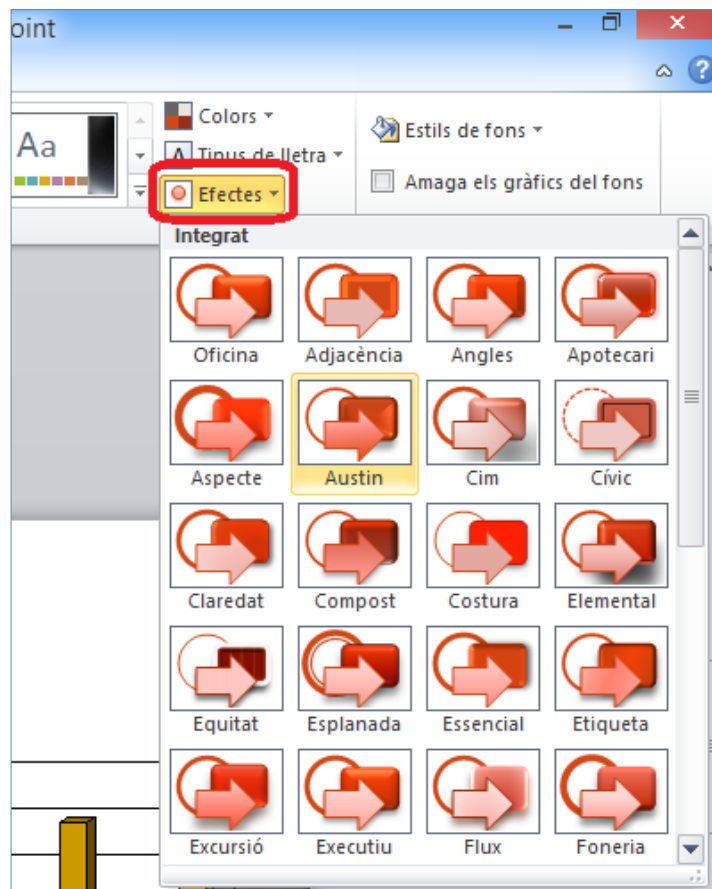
oint

Aa

Colors

Tipus de lletra

Efectes

Estils de fons

Amaga els gràfics del fons

Integrat

Oficina
Adjacència
Angles
Apotecari
Aspecte
Austin
Cim
Cívic
Claredat
Compost
Costura
Elemental
Equitat
Esplanada
Essencial
Etiqueta
Excursió
Executiu
Flux
Foneria